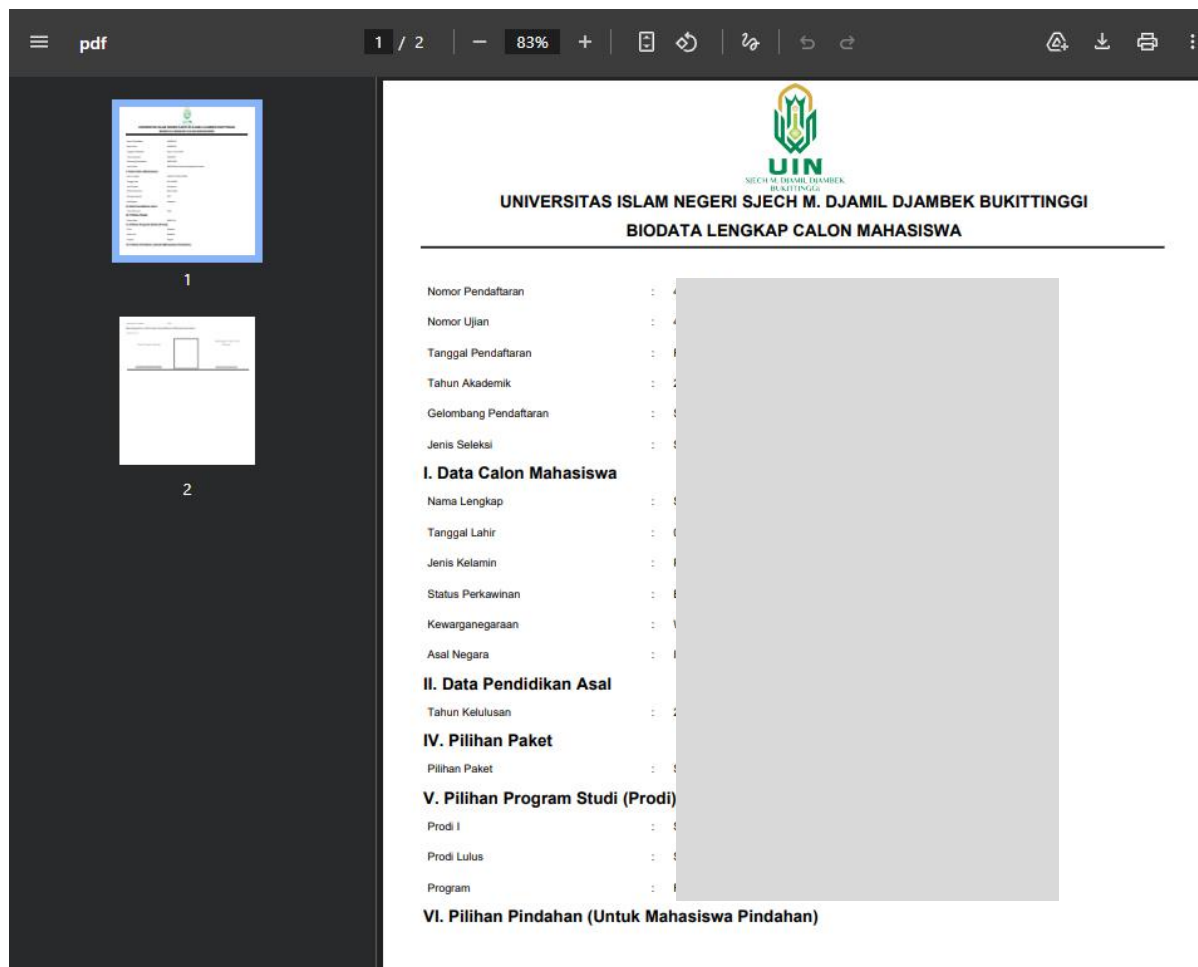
pdf 1 / 2 83%

1

2

UIN
SJECH M. DJAMIL DJAMBEK BUKITTINGGI

UNIVERSITAS ISLAM NEGERI SJECH M. DJAMIL DJAMBEK BUKITTINGGI
BIODATA LENGKAP CALON MAHASISWA

Nomor Pendaftaran : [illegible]
Nomor Ujian : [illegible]
Tanggal Pendaftaran : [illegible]
Tahun Akademik : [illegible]
Gelombang Pendaftaran : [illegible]
Jenis Seleksi : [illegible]

I. Data Calon Mahasiswa
Nama Lengkap : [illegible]
Tanggal Lahir : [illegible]
Jenis Kelamin : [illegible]
Status Perkawinan : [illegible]
Kewarganegaraan : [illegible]
Asal Negara : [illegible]

II. Data Pendidikan Asal
Tahun Kelulusan : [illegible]

IV. Pilihan Paket
Pilihan Paket : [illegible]

V. Pilihan Program Studi (Prodi)
Prodi I : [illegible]
Prodi Lulus : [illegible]
Program : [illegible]

VI. Pilihan Pindahan (Untuk Mahasiswa Pindahan)